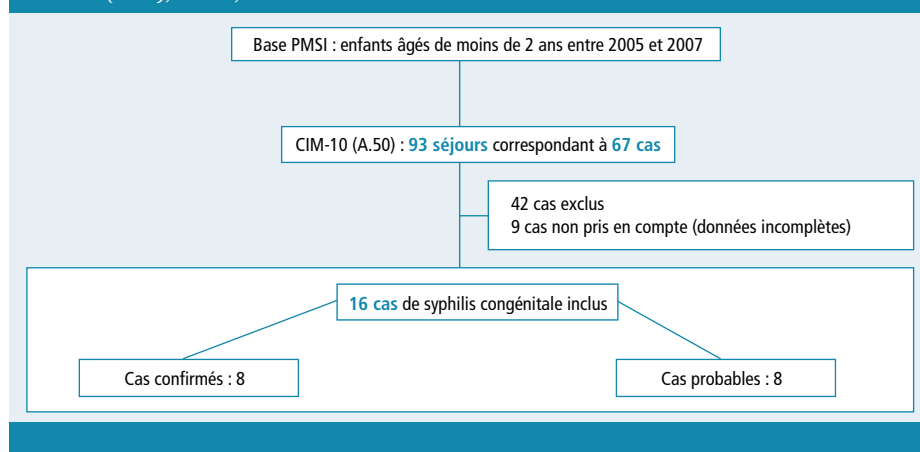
Base PMSI : enfants âgés de moins de 2 ans entre 2005 et 2007

CIM-10 (A.50) : 93 séjours correspondant à 67 cas

42 cas exclus
9 cas non pris en compte (données incomplètes)

16 cas de syphilis congénitale inclus

Cas confirmés : 8

Cas probables : 8